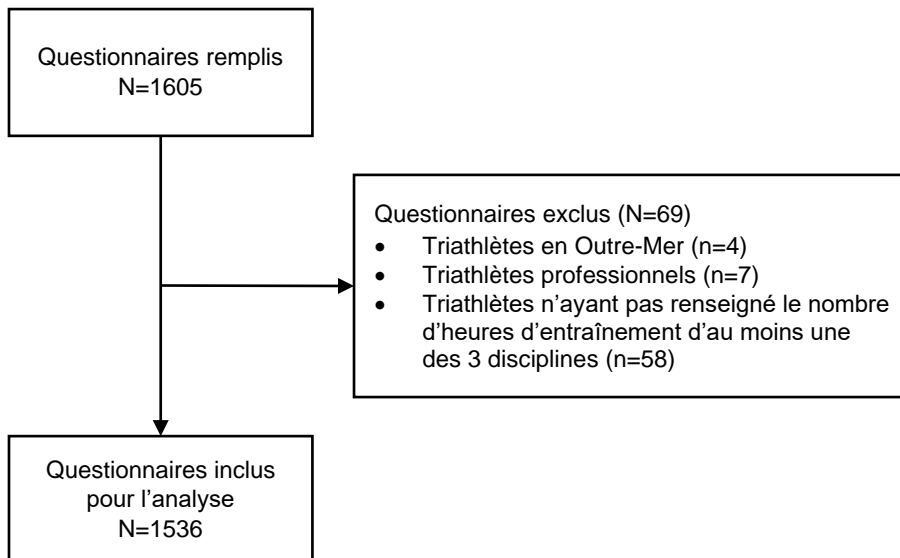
Questionnaires remplis
N=1605

Questionnaires exclus (N=69)
- Triathlètes en Outre-Mer (n=4)
- Triathlètes professionnels (n=7)
- Triathlètes n'ayant pas renseigné le nombre d'heures d'entraînement d'au moins une des 3 disciplines (n=58)

Questionnaires inclus pour l'analyse
N=1536